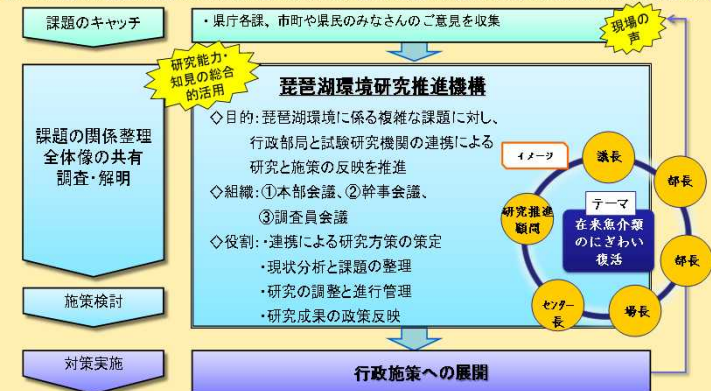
課題のキャッチ

・県庁各課、市町や県民のみなさんのご意見を収集

現場の声

研究能力・知見の総合的活用

課題の関係整理
全体像の共有
調査・解明

琵琶湖環境研究推進機構

◇目的：琵琶湖環境に係る複雑な課題に対し、行政部局と試験研究機関の連携による研究と施策の反映を推進

◇組織：①本部会議、②幹事会議、③調査員会議

◇役割：・連携による研究方策の策定
・現状分析と課題の整理
・研究の調整と進行管理
・研究成果の政策反映

イメージ

議長

部長

部長

場長

センター長

研究推進顧問

テーマ
在来魚介類のにぎわい復活

施策検討

対策実施

行政施策への展開